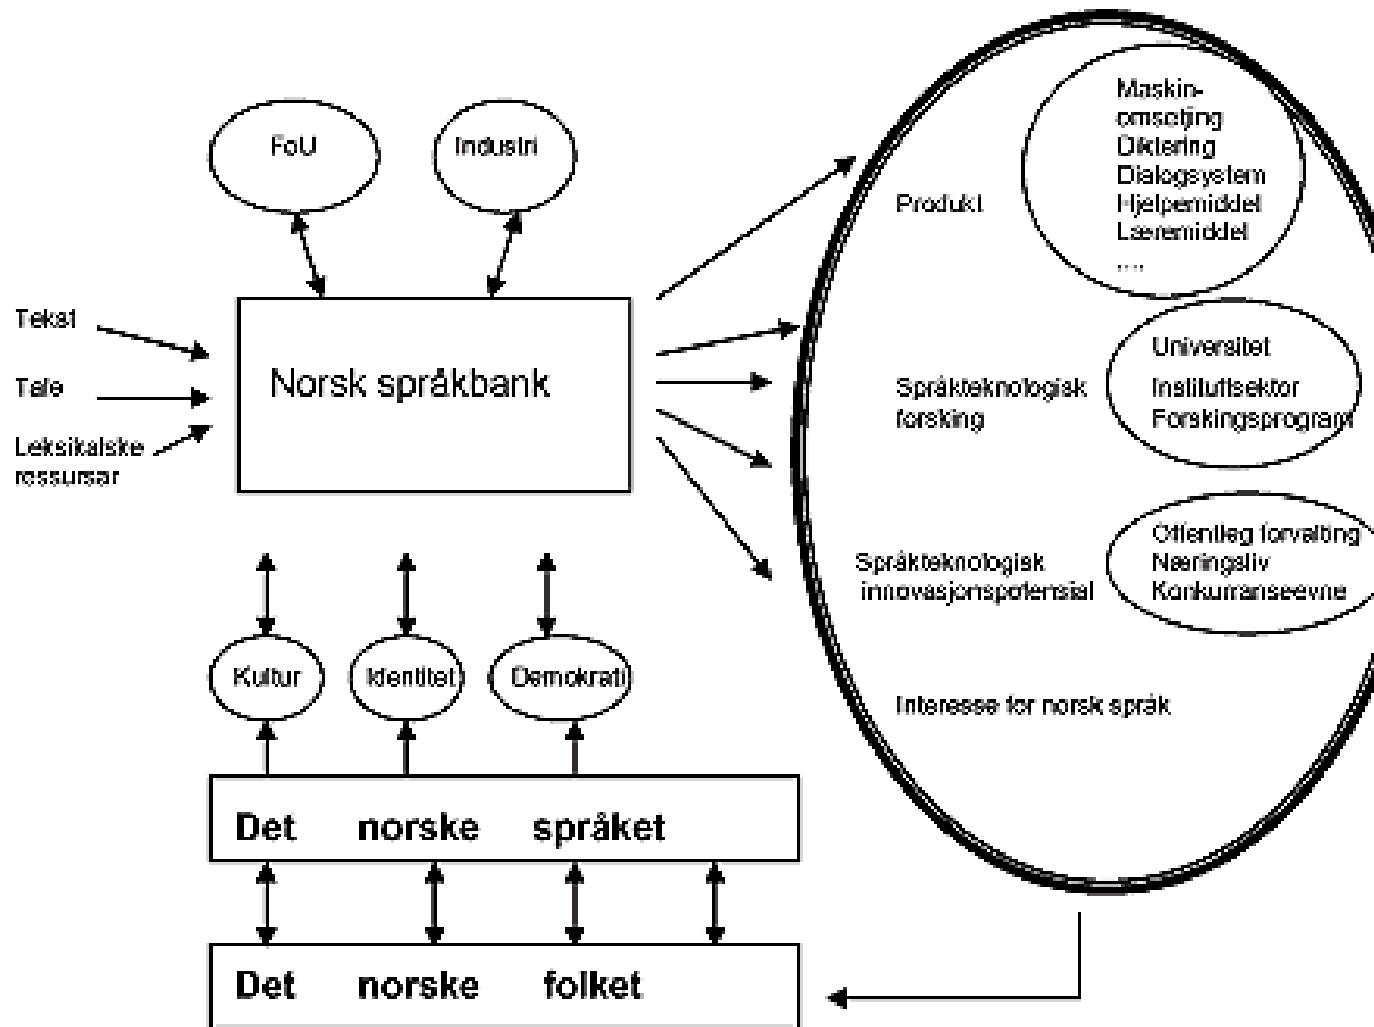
FoU

Industri

Tekst

Tale

Leksikalske ressursar

Norsk språkbank

Produkt

Maskinomsetjing
Diktering
Dialogsystem
Hjelpemiddel
Læremiddel
....

Språkteknologisk forsking

Universitet
Instituttsektor
Forskingsprogram

Språkteknologisk innovasjonspotensial

Offentleg forvalting
Næringsliv
Konkurranseevne

Interesse for norsk språk

Kultur

Identitet

Demokrati

Det norske språket

Det norske folket